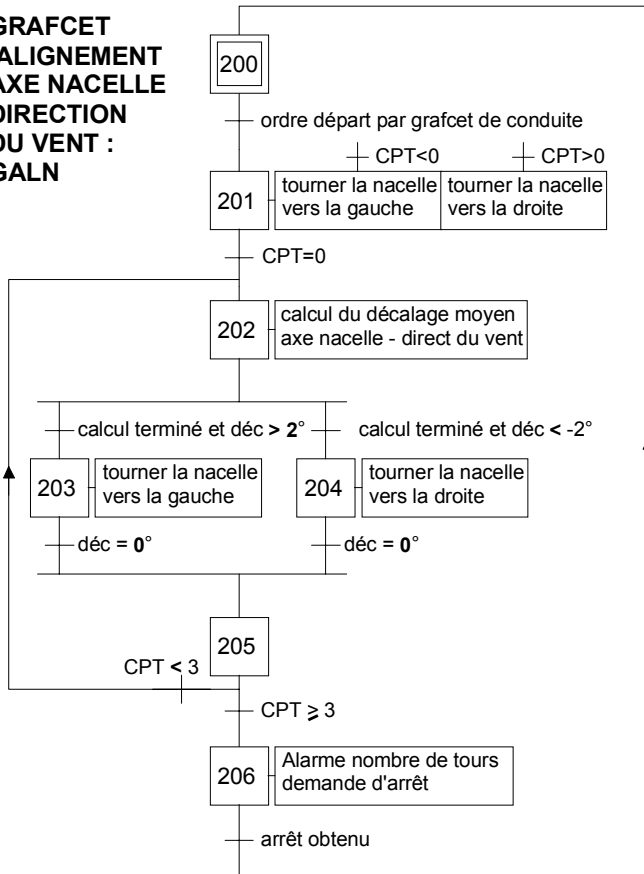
GRAFCET
ALIGNEMENT
AXE NACELLE
DIRECTION
DU VENT :
GALN

200

ordre départ par grafcet de conduite

CPT<0

CPT>0

201

tourner la nacelle vers la gauche

tourner la nacelle vers la droite

CPT=0

202

calcul du décalage moyen axe nacelle - direct du vent

calcul terminé et déc > 2°

calcul terminé et déc < -2°

203

tourner la nacelle vers la gauche

204

tourner la nacelle vers la droite

déc = 0°

déc = 0°

205

CPT < 3

CPT ⩾ 3

206

Alarme nombre de tours demande d'arrêt

arrêt obtenu